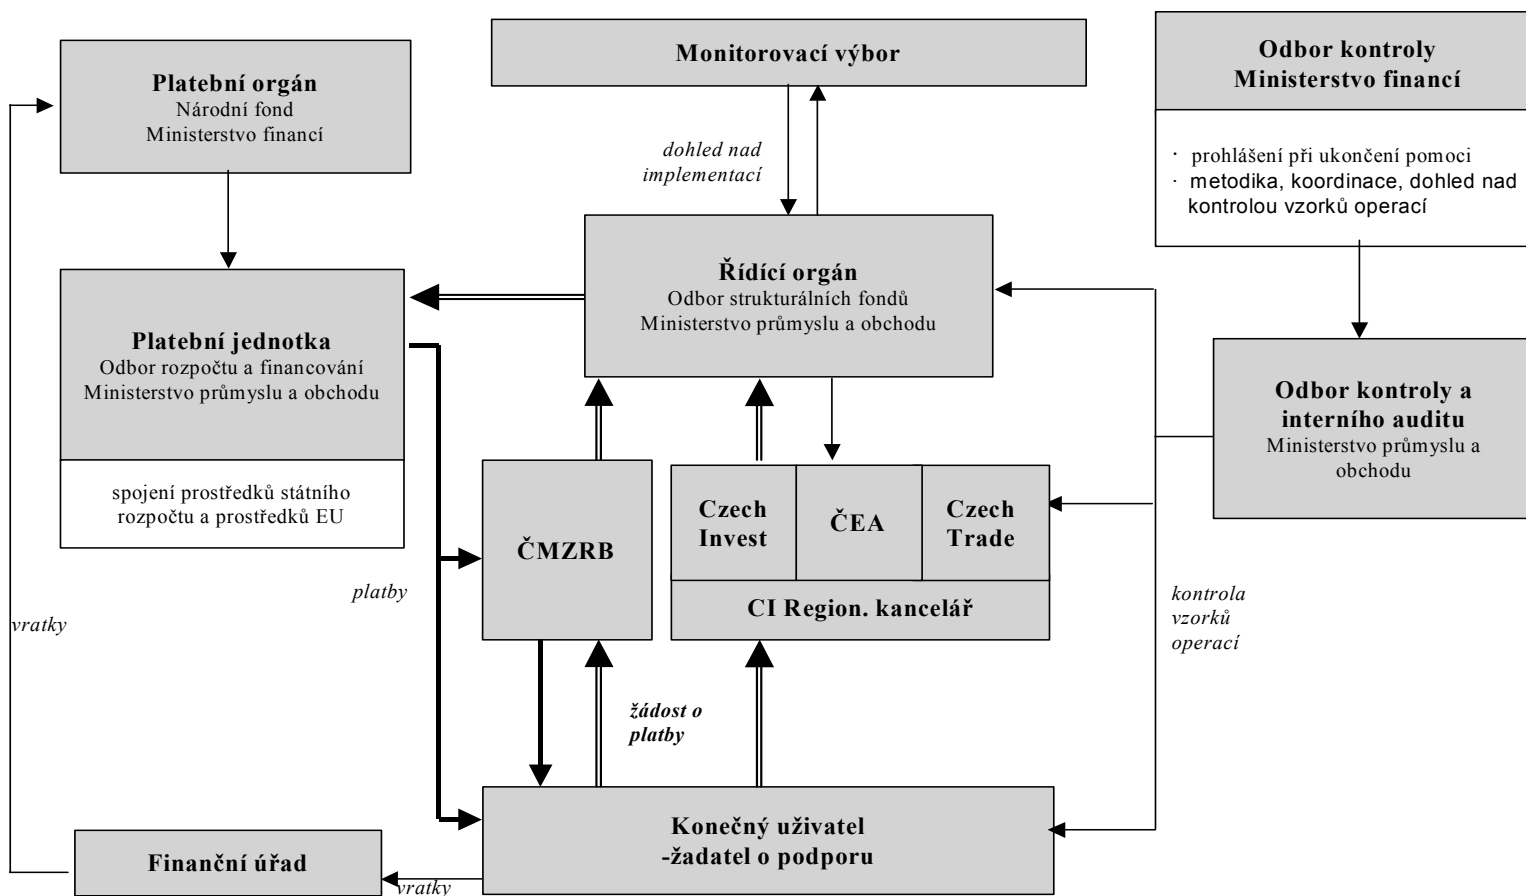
Platební orgán
Národní fond
Ministerstvo financí

Monitorovací výbor

Odbor kontroly
Ministerstvo financí

· prohlášení při ukončení pomoci
· metodika, koordinace, dohled nad kontrolou vzorků operací

dohled nad implementací

Řídící orgán
Odbor strukturálních fondů
Ministerstvo průmyslu a obchodu

Platební jednotka
Odbor rozpočtu a financování
Ministerstvo průmyslu a obchodu

spojení prostředků státního rozpočtu a prostředků EU

Odbor kontroly a interního auditu
Ministerstvo průmyslu a obchodu

ČMZRB

Czech Invest

ČEA

Czech Trade

CI Region. kancelář

platby

vratky

kontrola vzorků operací

žádost o platby

Konečný uživatel
-žadatel o podporu

Finanční úřad

vratky